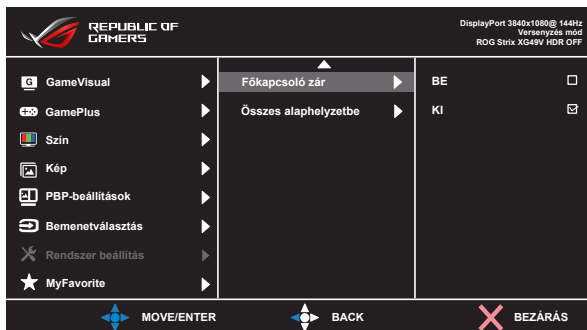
REPUBLIC OF GAMERS

DisplayPort 3840x1080@ 144Hz
Versenyzés mód
ROG Strix XG49V HDR OFF

GameVisual
GamePlus
Szín
Kép
PBP-beállítások
Bemenetválasztás
Rendszer beállítás
MyFavorite

Főkapcsoló zár
Összes alaphelyzetbe

BE
KI

MOVE/ENTER
BACK
BEZÁRÁS